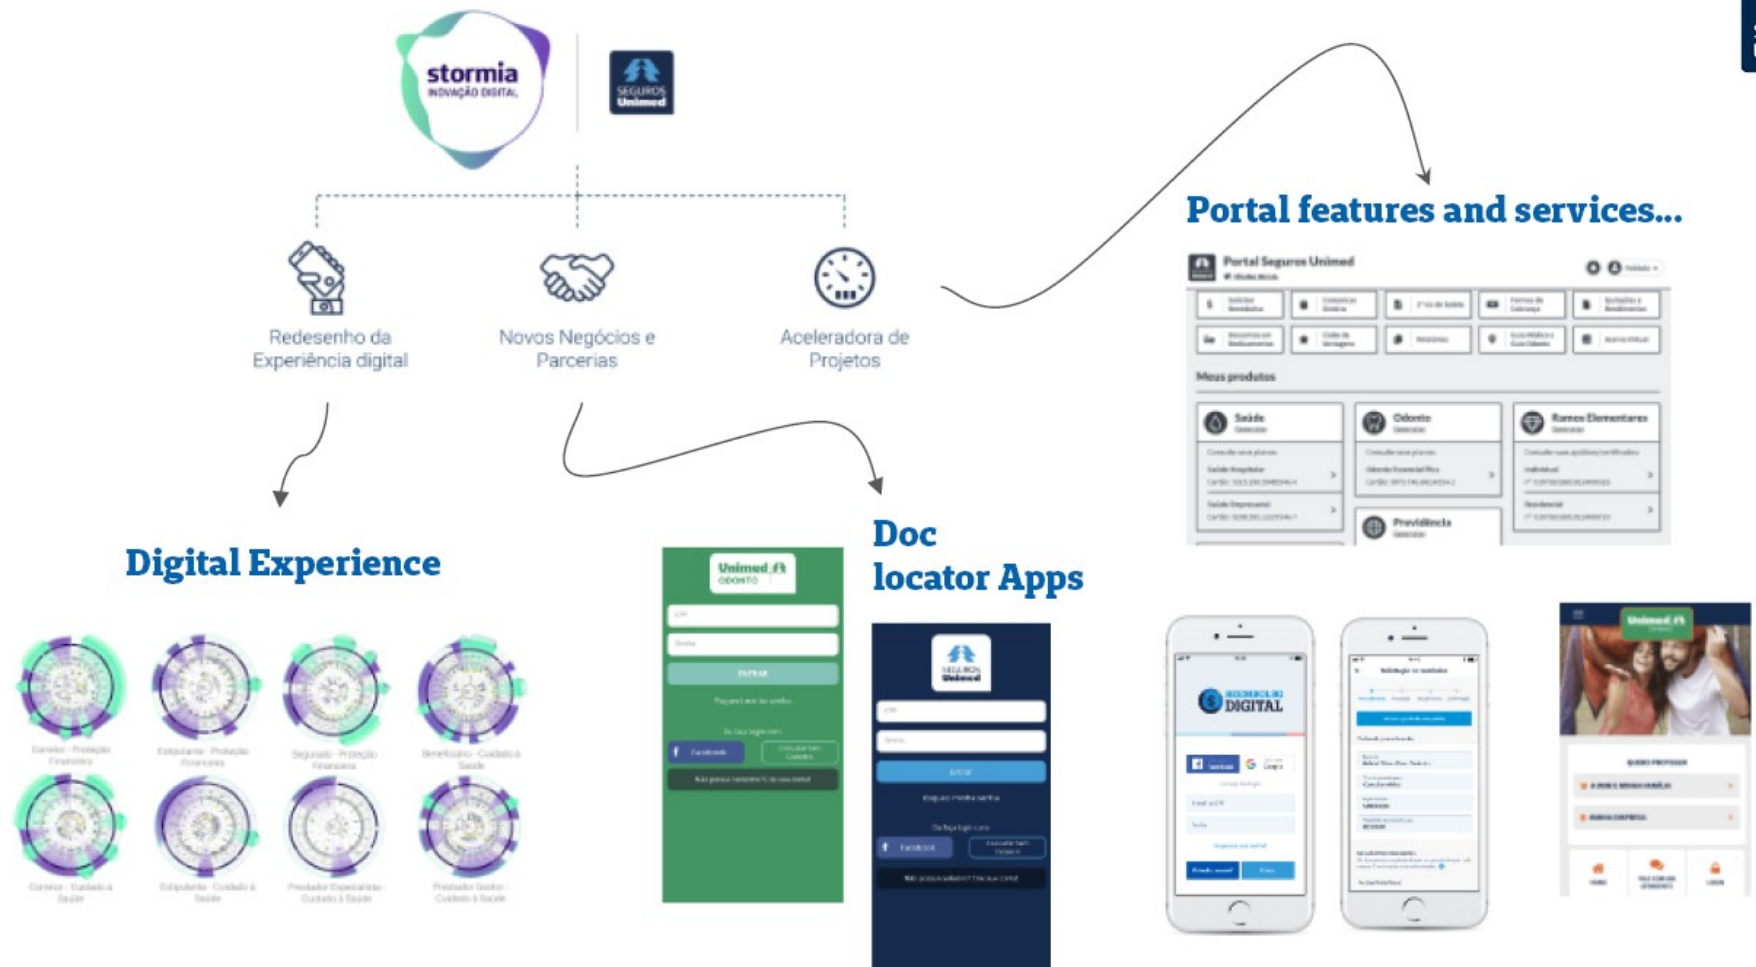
stormia
INOVAÇÃO DIGITAL

SEGUROS Unimed

Redesenho da Experiência digital

Novos Negócios e Parcerias

Aceleradora de Projetos

Portal features and services...

Portal Seguros Unimed

Meus produtos

Saúde

Odonto

Ramos Elementares

Previdência

Digital Experience

Corretor - Proteção Financeira

Estipulante - Proteção Financeira

Segurado - Proteção Financeira

Beneficiário - Cuidado à Saúde

Corretor - Cuidado à Saúde

Estipulante - Cuidado à Saúde

Prestador Especialista - Cuidado à Saúde

Prestador Gestor - Cuidado à Saúde

Doc locator Apps

Unimed ODONTO

ENTRAR

Facebook

SEGUROS Unimed

Entrar

Esqueci minha senha

Facebook

REEMBOLSO DIGITAL

Facebook

Google

Unimed

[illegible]